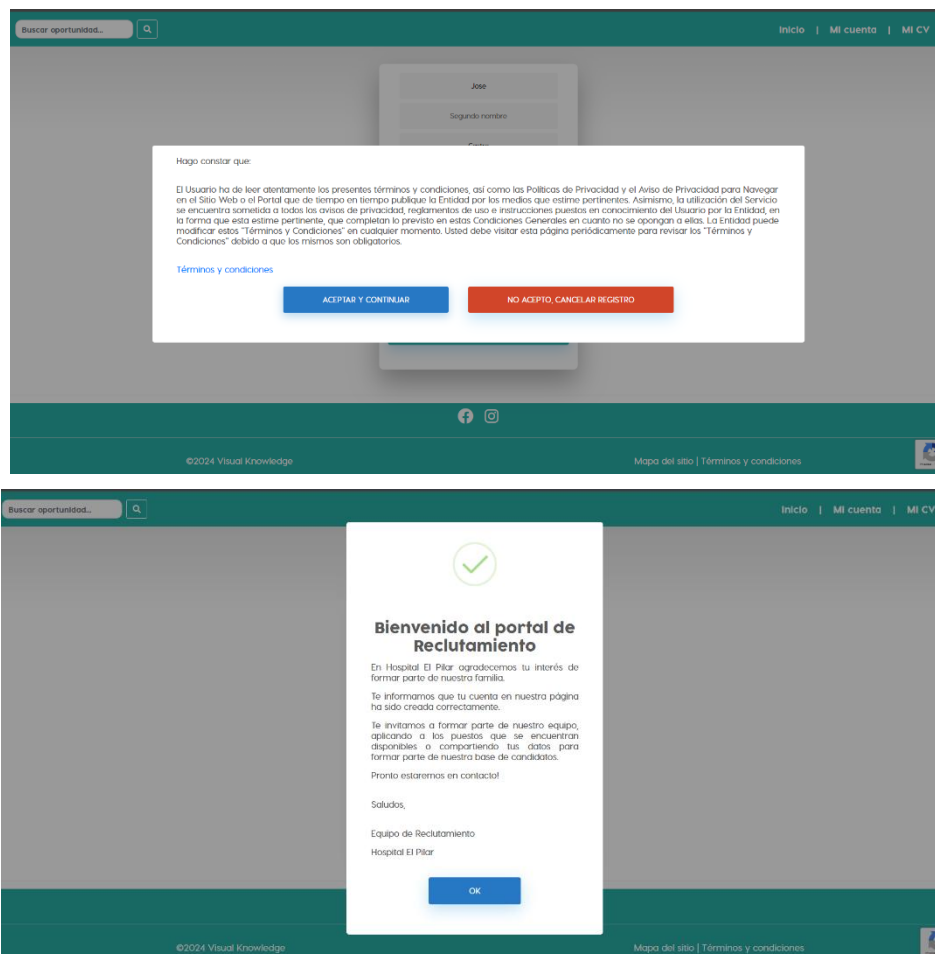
Buscar oportunidad...

Inicio | Mi cuenta | Mi CV

Jose

Segundo nombre

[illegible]

Hago constar que:

El Usuario ha de leer atentamente los presentes términos y condiciones, así como las Políticas de Privacidad y el Aviso de Privacidad para Navegar en el Sitio Web o el Portal que de tiempo en tiempo publique la Entidad por los medios que estime pertinentes. Asimismo, la utilización del Servicio se encuentra sometida a todos los avisos de privacidad, reglamentos de uso e instrucciones puestos en conocimiento del Usuario por la Entidad, en la forma que esta estime pertinente, que completan lo previsto en estas Condiciones Generales en cuanto no se opongan a ellas. La Entidad puede modificar estos "Términos y Condiciones" en cualquier momento. Usted debe visitar esta página periódicamente para revisar los "Términos y Condiciones" debido a que los mismos son obligatorios.

Términos y condiciones

ACEPTAR Y CONTINUAR

NO ACEPTO, CANCELAR REGISTRO

©2024 Visual Knowledge

Mapa del sitio | Términos y condiciones

Buscar oportunidad...

Inicio | Mi cuenta | Mi CV

Bienvenido al portal de Reclutamiento

En Hospital El Pilar agradecemos tu interés de formar parte de nuestra familia.

Te informamos que tu cuenta en nuestra página ha sido creada correctamente.

Te invitamos a formar parte de nuestro equipo, aplicando a los puestos que se encuentran disponibles o compartiendo tus datos para formar parte de nuestra base de candidatos.

Pronto estaremos en contacto!

Saludos,

Equipo de Reclutamiento

Hospital El Pilar

OK

©2024 Visual Knowledge

Mapa del sitio | Términos y condiciones